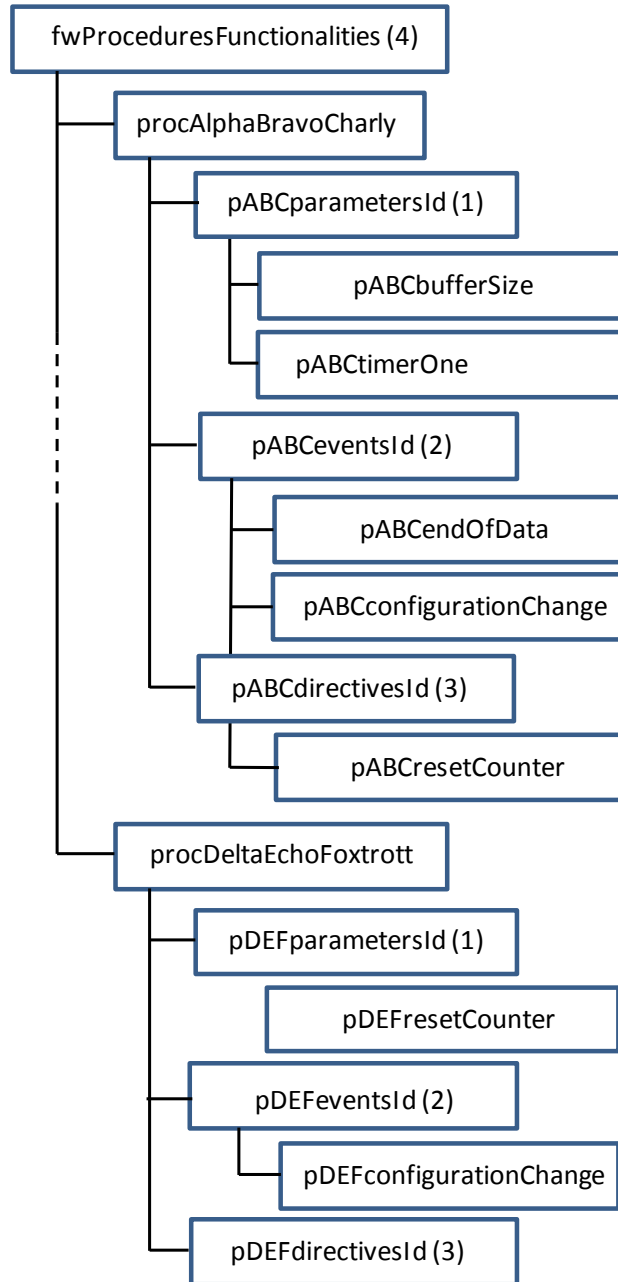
fwProceduresFunctionalities (4)

procAlphaBravoCharly

pABCparametersId (1)

pABCbufferSize

pABCtimerOne

pABCeventsId (2)

pABCendOfData

pABCconfigurationChange

pABCdirectivesId (3)

pABCresetCounter

procDeltaEchoFoxtrott

pDEFparametersId (1)

pDEFresetCounter

pDEFeventsId (2)

pDEFconfigurationChange

pDEFdirectivesId (3)